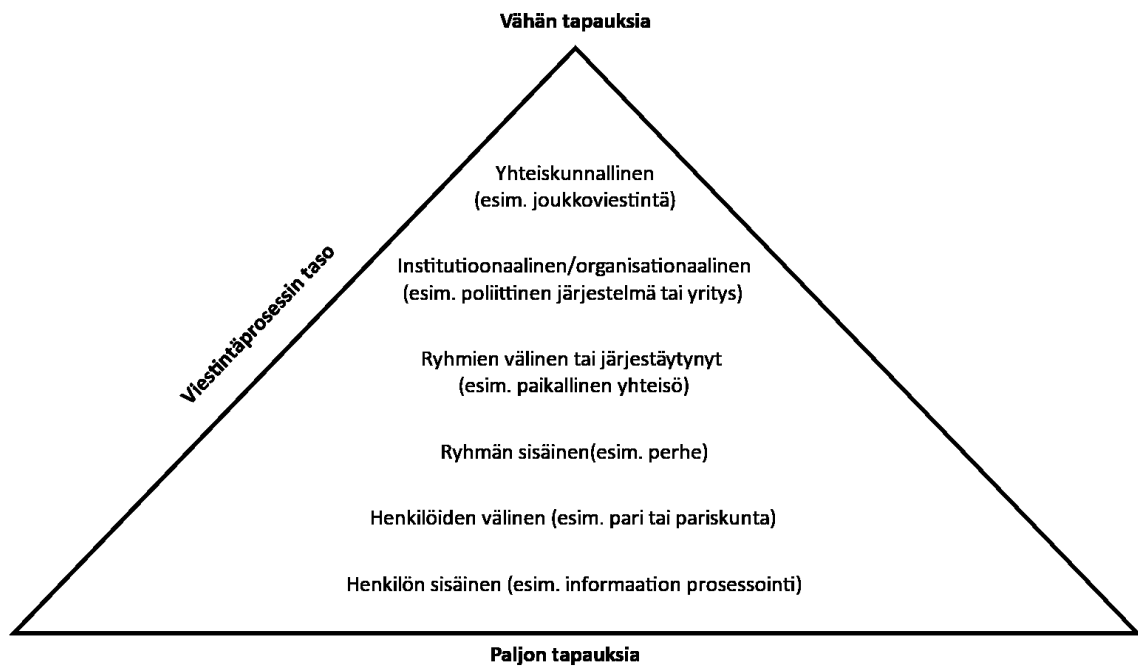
Vähän tapauksia

Viestintäprosessin taso

Yhteiskunnallinen (esim. joukkoviestintä)

Institutioonaalinen/organisationaalinen (esim. poliittinen järjestelmä tai yritys)

Ryhmien välinen tai järjestäytynyt (esim. paikallinen yhteisö)

Ryhmän sisäinen(esim. perhe)

Henkilöiden välinen (esim. pari tai pariskunta)

Henkilön sisäinen (esim. informaation prosessointi)

Paljon tapauksia